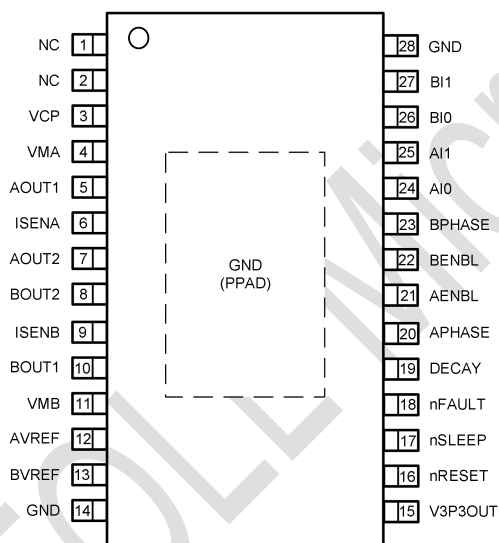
NC 1
NC 2
VCP 3
VMA 4
AOUT1 5
ISENA 6
AOUT2 7
BOUT2 8
ISENB 9
BOUT1 10
VMB 11
AVREF 12
BVREF 13
GND 14

GND
(PPAD)

28 GND
27 BI1
26 BI0
25 AI1
24 AI0
23 BPHASE
22 BENBL
21 AENBL
20 APHASE
19 DECAY
18 nFAULT
17 nSLEEP
16 nRESET
15 V3P3OUT